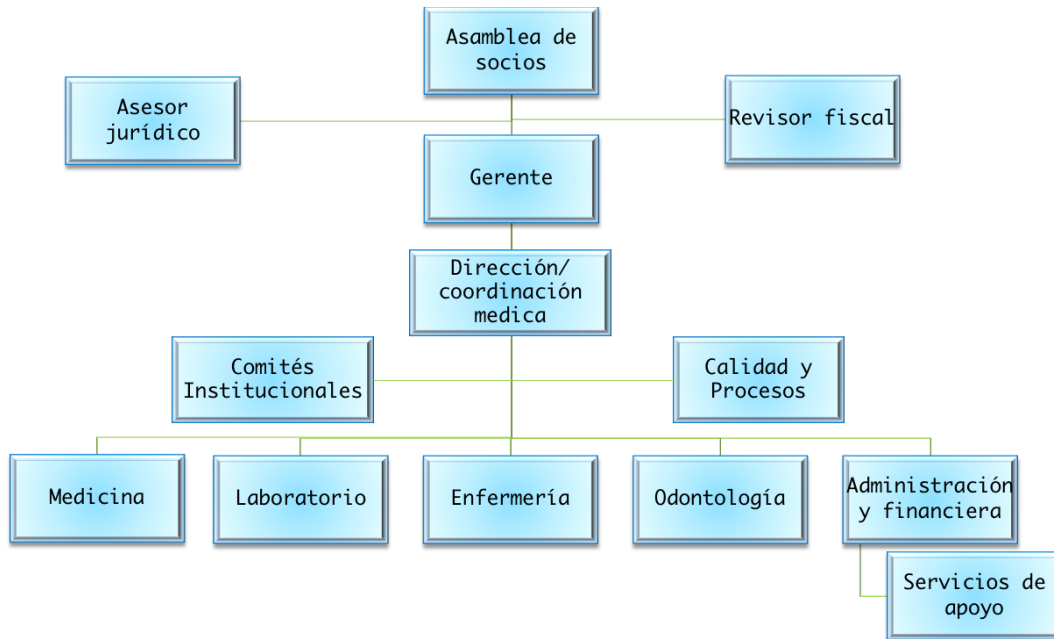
Asamblea de socios

Asesor jurídico

Revisor fiscal

Gerente

Dirección/ coordinación medica

Comités Institucionales

Calidad y Procesos

Medicina

Laboratorio

Enfermería

Odontología

Administración y financiera

Servicios de apoyo